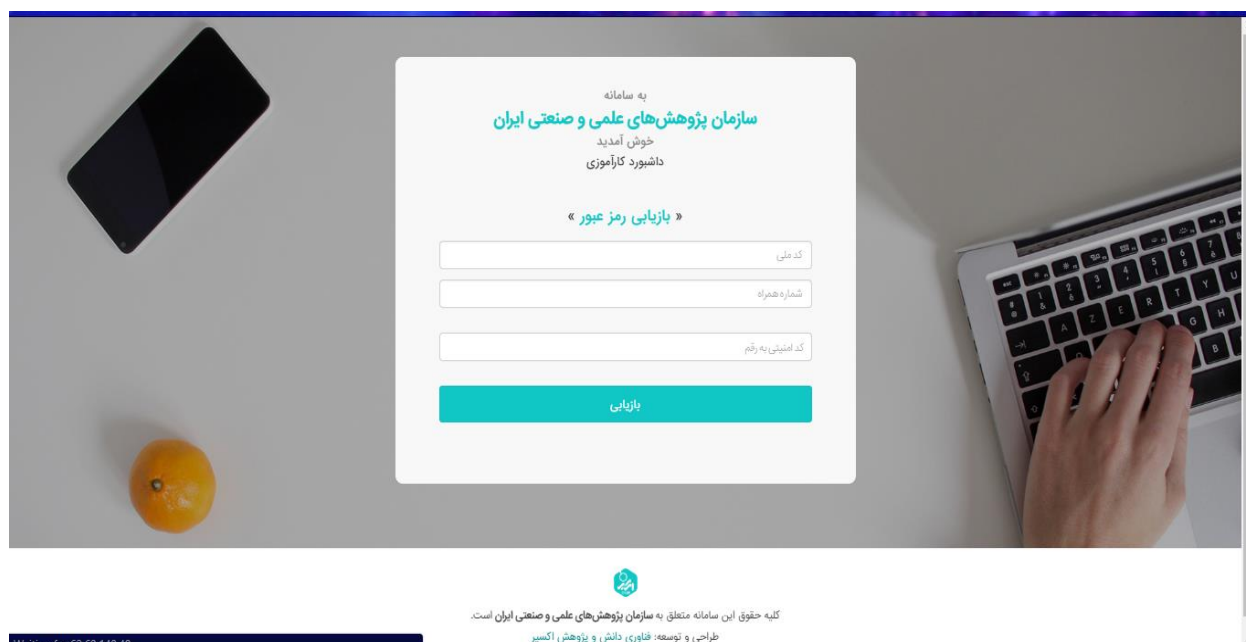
به سامانه
سازمان پژوهش‌های علمی و صنعتی ایران
خوش آمدید
داشبورد کارآموزی

« بازیابی رمز عبور »

کد ملی

شماره همراه

کد امنیتی به رقم

بازیابی

کلیه حقوق این سامانه متعلق به سازمان پژوهش‌های علمی و صنعتی ایران است.
طراحی و توسعه: فناوری دانش و پژوهش اکسیر

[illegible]